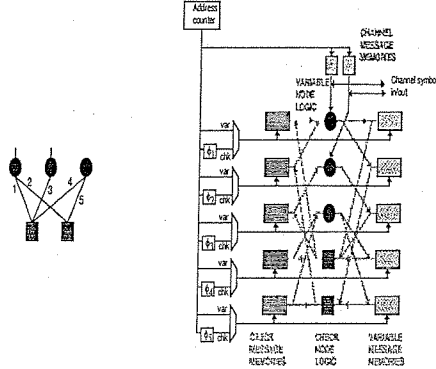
1
2
3
4
5

Address counter

CHANNEL MESSAGE MEMORIES

VARIABLE NODE LOGIC

Channel symbo in/out

var
$\phi_1$ chk
var
$\phi_1$ chk
var
$\phi_1$ chk
var
$\phi_1$ chk
var
$\phi_1$ chk
var
$\phi_1$ chk

CHECK MESSAGE MEMORIES

CHECK NODE LOGIC

VARIABLE MESSAGE MEMORIES